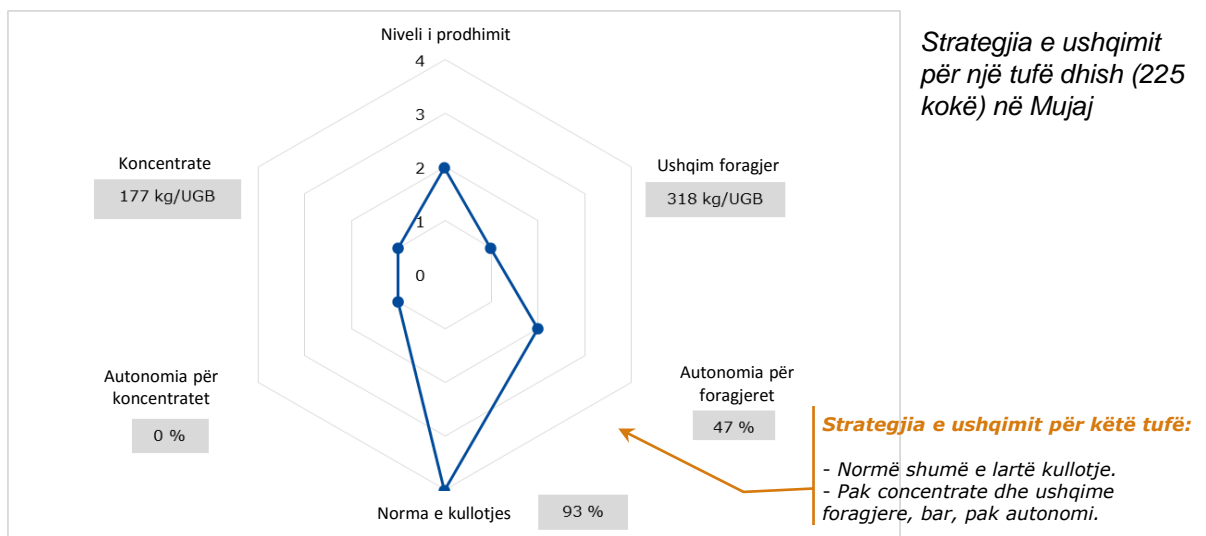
Niveli i prodhimit

4
3
2
1
0

Koncentrate
177 kg/UGB

Ushqim foragjer
318 kg/UGB

Autonomia për koncentratet
0 %

Autonomia për foragjeret
47 %

Norma e kullotjes
93 %

Strategjia e ushqimit për një tufë dhish (225 kokë) në Mujaj

Strategjia e ushqimit për këtë tufë:

- Normë shumë e lartë kullotje.
- Pak concentrate dhe ushqime foragjere, bar, pak autonomi.